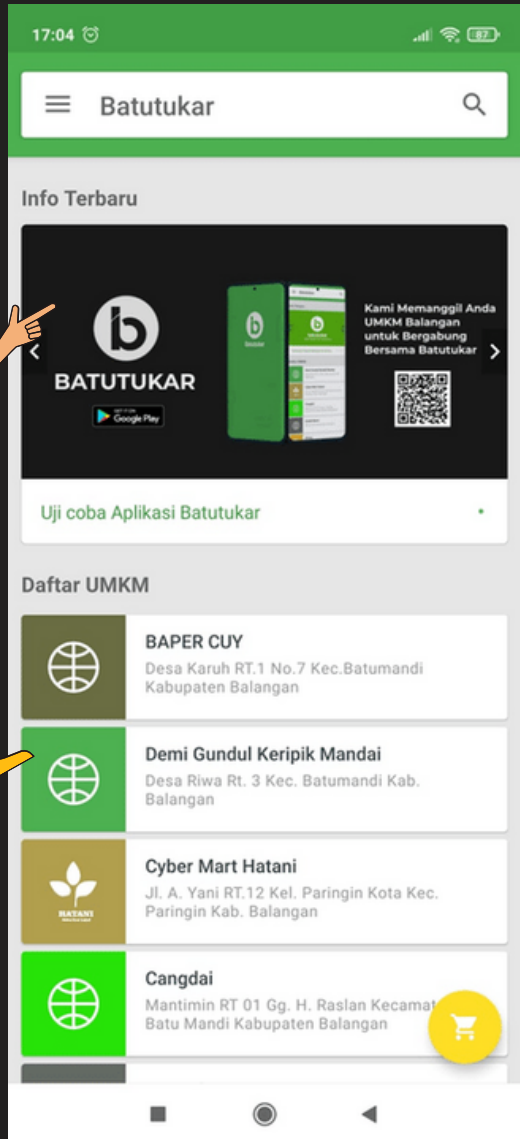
17:04 87

Batutukar

Info Terbaru

BATUTUKAR

GET IT ON Google Play

Kami Memanggil Anda UMKM Balangan untuk Bergabung Bersama Batutukar

Uji coba Aplikasi Batutukar

Daftar UMKM

BAPER CUY
Desa Karuh RT.1 No.7 Kec.Batumandi Kabupaten Balangan

Demi Gundul Keripik Mandai
Desa Riwa Rt. 3 Kec. Batumandi Kab. Balangan

HATANI

Cyber Mart Hatani
Jl. A. Yani RT.12 Kel. Paringin Kota Kec. Paringin Kab. Balangan

Cangdai
Mantimin RT 01 Gg. H. Raslan Kecamat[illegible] Batu Mandi Kabupaten Balangan